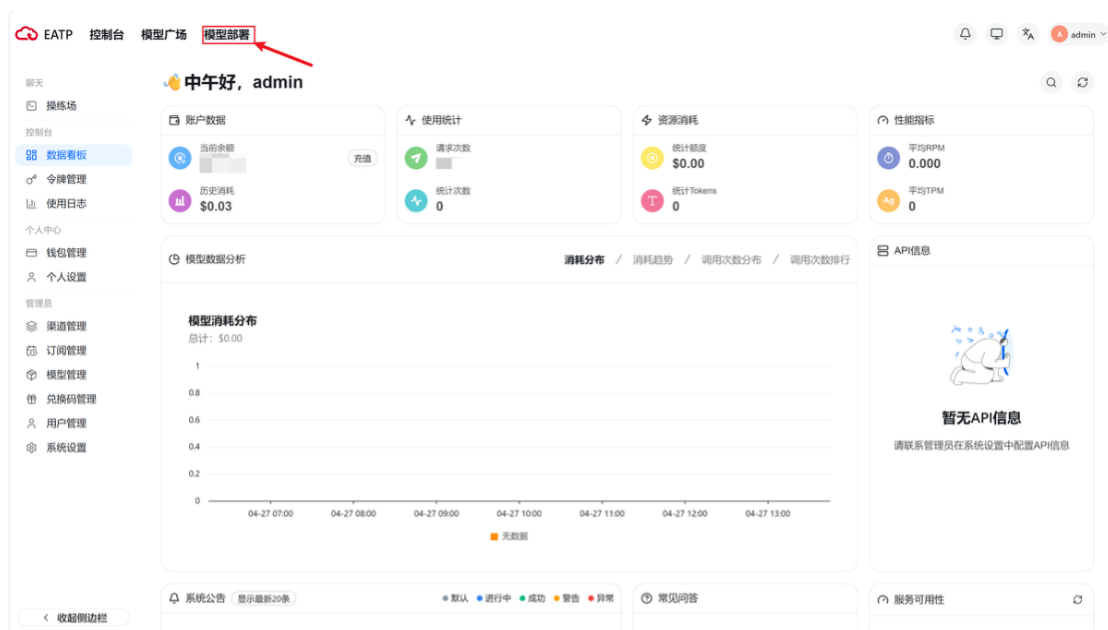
EATP 控制台 模型广场 模型部署

A admin

聊天
操练场
控制台
数据看板
令牌管理
使用日志
个人中心
钱包管理
个人设置
管理员
渠道管理
订阅管理
模型管理
兑换码管理
用户管理
系统设置

收起侧边栏

👋中午好，admin

账户数据
当前余额
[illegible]
充值
历史消耗
$0.03

使用统计
请求次数
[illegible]
统计次数
0

资源消耗
统计额度
$0.00
统计Tokens
0

性能指标
平均RPM
0.000
平均TPM
0

模型数据分析
消耗分布 / 消耗趋势 / 调用次数分布 / 调用次数排行

模型消耗分布
总计：$0.00

| 1 |
| 0.8 |
| 0.6 |
| 0.4 |
| 0.2 |
| 0 |

04-27 07:00 04-27 08:00 04-27 09:00 04-27 10:00 04-27 11:00 04-27 12:00 04-27 13:00

无数据

API信息
暂无API信息
请联系管理员在系统设置中配置API信息

系统公告 显示最新20条
默认 进行中 成功 警告 异常

常见问答

服务可用性